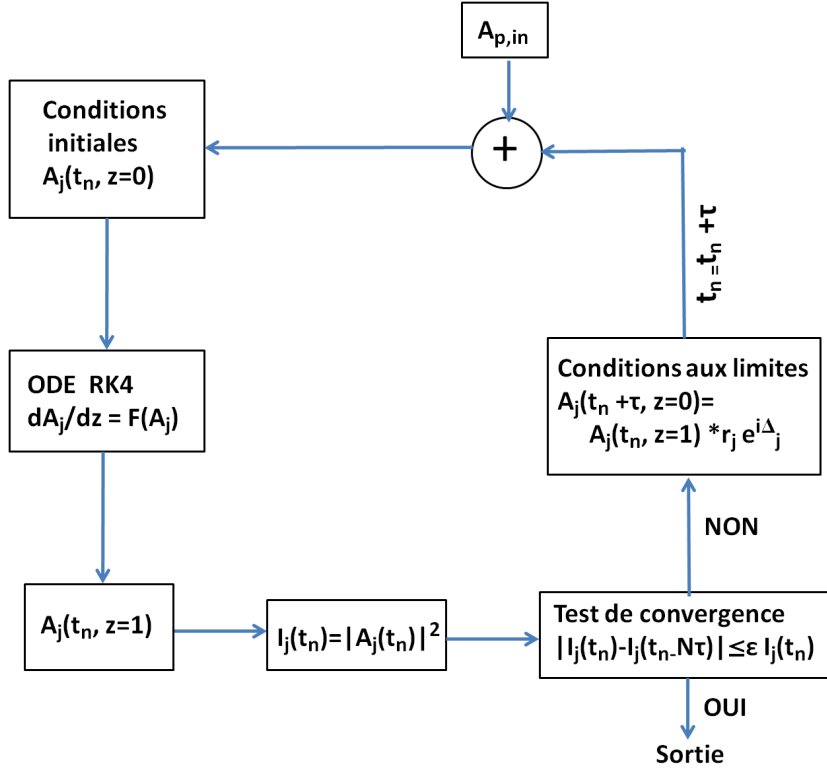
$A_{p,in}$

Conditions initiales $A_j(t_n, z=0)$

+

$t_{n=}t_n + \tau$

ODE RK4 $dA_j/dz = F(A_j)$

Conditions aux limites $A_j(t_n + \tau, z=0)=$ $A_j(t_n, z=1) * r_j e^{i\Delta_j}$

NON

$A_j(t_n, z=1)$

$I_j(t_n)=|A_j(t_n)|^2$

Test de convergence $|I_j(t_n)-I_j(t_{n-}N\tau)| \leq \varepsilon\, I_j(t_n)$

OUI

Sortie